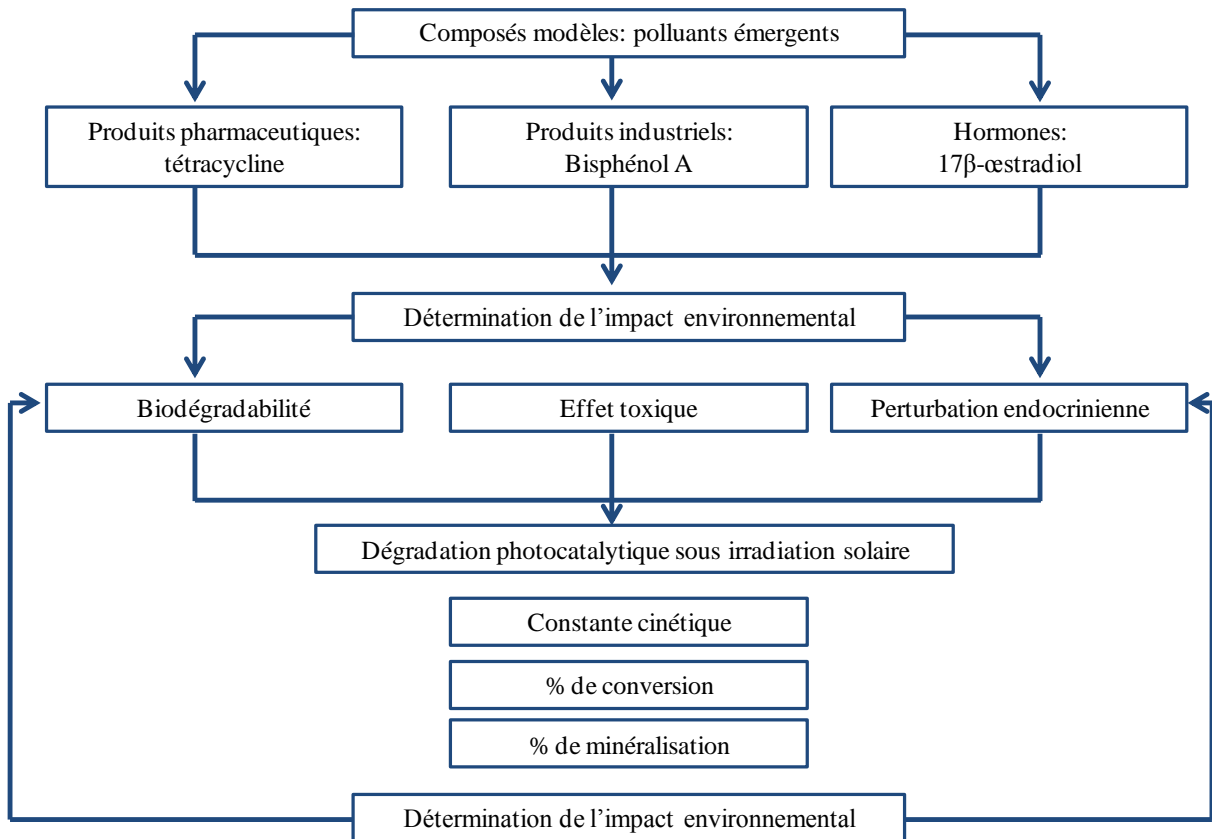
Composés modèles: polluants émergents

Produits pharmaceutiques: tétracycline

Produits industriels: Bisphénol A

Hormones: 17β-œstradiol

Détermination de l’impact environnemental

Biodégradabilité

Effet toxique

Perturbation endocrinienne

Dégradation photocatalytique sous irradiation solaire

Constante cinétique

% de conversion

% de minéralisation

Détermination de l’impact environnemental